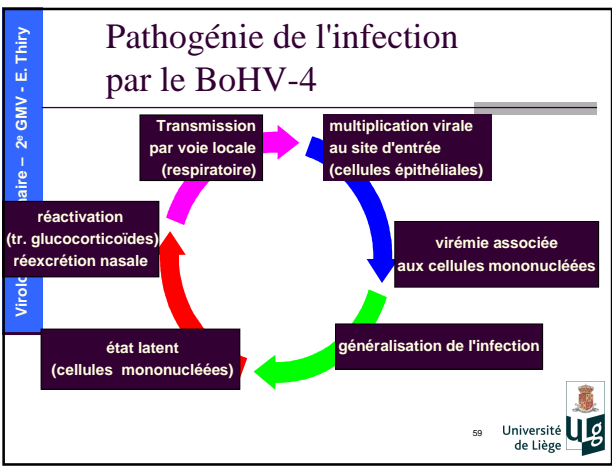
Virol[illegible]aire – 2e GMV - E. Thiry

Pathogénie de l'infection par le BoHV-4

Transmission par voie locale (respiratoire)

multiplication virale au site d'entrée (cellules épithéliales)

virémie associée aux cellules mononucléées

généralisation de l'infection

état latent (cellules mononucléées)

réactivation (tr. glucocorticoïdes) réexcrétion nasale

59

Université de Liège

Ulg